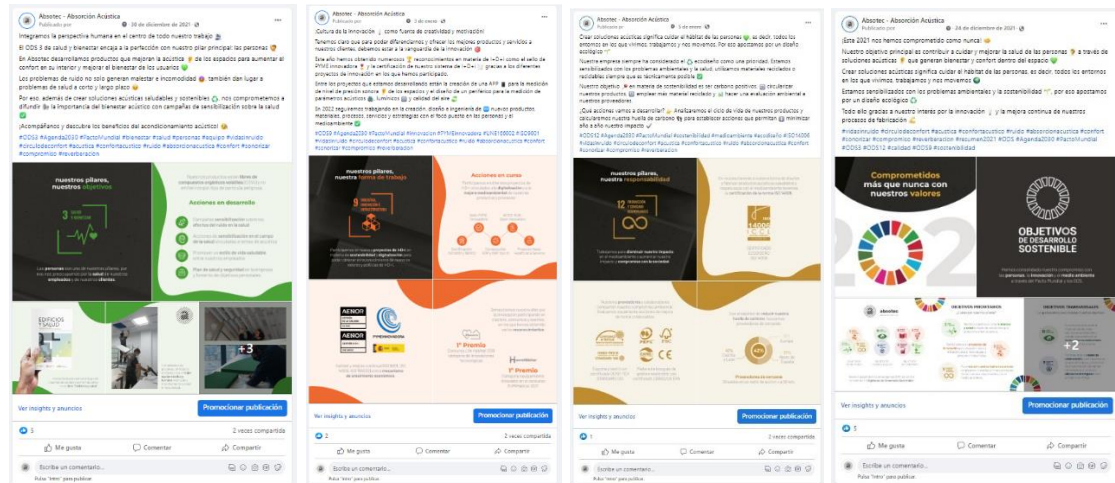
Absotec - Absorción Acústica
Publicado por · 20 de diciembre de 2021

Integramos la perspectiva humana en el centro de todo nuestro trabajo

El ODS 3 de salud y bienestar encaja a la perfección con nuestro pilar principal: las personas

En Absotec desarrollamos productos que mejoran la acústica de los espacios para aumentar el confort en su interior y mejorar el bienestar de los usuarios

Los problemas de ruido no solo generan malestar e incomodidad, también dan lugar a problemas de salud a corto y largo plazo

Por eso, además de crear soluciones acústicas saludables y sostenibles, nos comprometemos a difundir la importancia del bienestar acústico con campañas de sensibilización sobre la salud

¡Acompáñanos y descubre los beneficios del acondicionamiento acústico!

#ODS3 #Agenda2030 #PactoMundial #bienestar #salud #personas #equipo #vidaprivada #circulodeconfort #acustica #confortacustico #ruido #absorcionacustica #confort #sonorizar #compromiso #reverberacion

nuestros pilares, nuestros objetivos

Acciones en desarrollo

+3

Ver insights y anuncios
Promocionar publicación
5
2 veces compartida
Me gusta
Comentar
Compartir
Escribe un comentario...
Pulsa "Intro" para publicar.

Absotec - Absorción Acústica
Publicado por · 3 de enero

¡Cultura de la innovación como fuente de creatividad y motivación!

Tenemos claro que para poder diferenciarnos y ofrecer los mejores productos y servicios a nuestros clientes, debemos estar a la vanguardia de la innovación

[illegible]

#ODS9 #Agenda2030 #PactoMundial #Innovacion #I+D #Emprendedores #UNE166002 #ISO9001 #vidaprivada #circulodeconfort #acustica #confortacustico #ruido #absorcionacustica #confort #sonorizar #compromiso #reverberacion

nuestros pilares, nuestra forma de trabajo

Acciones en curso

1º Premio

1º Premio

Ver insights y anuncios
Promocionar publicación
2
2 veces compartida
Me gusta
Comentar
Compartir
Escribe un comentario...
Pulsa "Intro" para publicar.

Absotec - Absorción Acústica
Publicado por · 10 de enero

Crear soluciones acústicas significa cuidar el hábitat de las personas, es decir, todos los entornos en los que vivimos, trabajamos y nos movemos. Por eso apostamos por un diseño ecológico

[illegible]

#ODS12 #Agenda2030 #PactoMundial #sostenibilidad #medioambiente #ecodiseño #ISO14006 #vidaprivada #circulodeconfort #acustica #confortacustico #ruido #absorcionacustica #confort #sonorizar #compromiso #reverberacion

nuestros pilares, nuestra sostenibilidad

Ver insights y anuncios
Promocionar publicación
Me gusta
Comentar
Compartir
Escribe un comentario...
Pulsa "Intro" para publicar.

Absotec - Absorción Acústica
Publicado por · 24 de diciembre de 2021

¡Este 2021 nos hemos comprometido como nunca!

Nuestro objetivo principal es contribuir a cuidar y mejorar la salud de las personas a través de soluciones acústicas que generan bienestar y confort dentro del espacio

Crear soluciones acústicas significa cuidar el hábitat de las personas, es decir, todos los entornos en los que vivimos, trabajamos y nos movemos

Estamos sensibilizados con los problemas ambientales y la sostenibilidad, por eso apostamos por un diseño ecológico

Todo ello gracias a nuestro interés por la innovación y la mejora continua de nuestros procesos de fabricación

#vidaprivada #circulodeconfort #acustica #confortacustico #ruido #absorcionacustica #confort #sonorizar #compromiso #reverberacion #resumen2021 #ODS #Agenda2030 #PactoMundial #ODS3 #ODS12 #calidad #ODS9 #sostenibilidad

Comprometidos más que nunca con nuestros valores

OBJETIVOS DE DESARROLLO SOSTENIBLE

+2

Ver insights y anuncios
Promocionar publicación
5
Me gusta
Comentar
Compartir
Escribe un comentario...
Pulsa "Intro" para publicar.